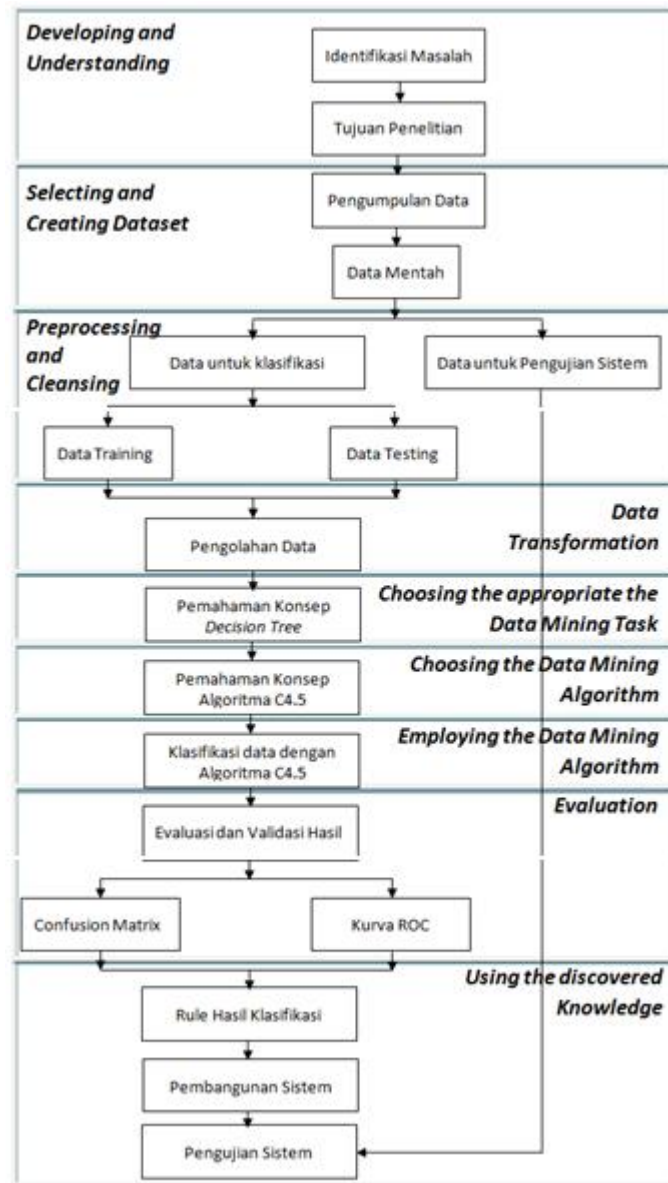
Developing and Understanding

Identifikasi Masalah

Tujuan Penelitian

Selecting and Creating Dataset

Pengumpulan Data

Data Mentah

Preprocessing and Cleansing

Data untuk klasifikasi

Data untuk Pengujian Sistem

Data Training

Data Testing

Data Transformation

Pengolahan Data

Choosing the appropriate the Data Mining Task

Pemahaman Konsep *Decision Tree*

Choosing the Data Mining Algorithm

Pemahaman Konsep Algoritma C4.5

Employing the Data Mining Algorithm

Klasifikasi data dengan Algoritma C4.5

Evaluation

Evaluasi dan Validasi Hasil

Confusion Matrix

Kurva ROC

Using the discovered Knowledge

Rule Hasil Klasifikasi

Pembangunan Sistem

Pengujian Sistem